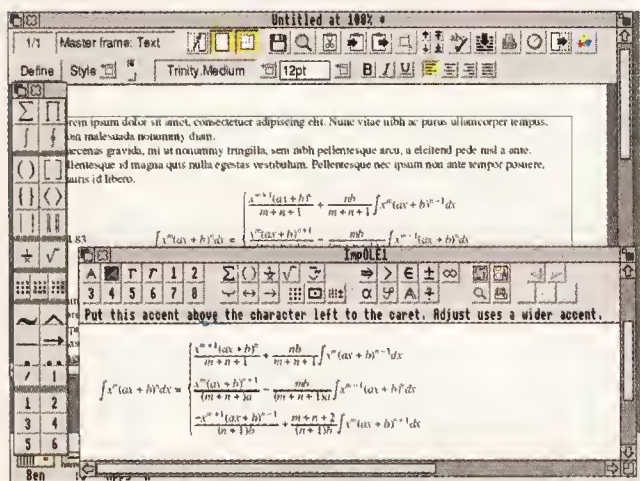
Untitled at 100% *

1/1 Master frame: Text

Define Style Trinity.Medium 12pt B I U

rem ipsum dolor sit amet, consectetur adipiscing elit. Nunc vitae nibh ac purus ullamcorper tempus. ien malesuada nonummy diam.
ecenas gravida, mi ut nonummy fringilla, sem nibh pellentesque arcu, a eleifend pede nisl a ante. llentesque id magna quis nulla egestas vestibulum. Pellentesque nec ipsum non ante tempor posuere. uris id libero.

$\int x^m(ax+b)^n dx = \frac{x^{m+1}(ax+b)^n}{m+n+1} + \frac{nb}{m+n+1}\int x^m(ax+b)^{n-1}dx$

$\frac{x^{m}(ax+b)^{n+1}}{} - \frac{mb}{} \int x^{m-1}(ax+b)^n dx$

1.83

ImpOLE1

1 2 3 4 5 6 7 8

Put this accent above the character left to the caret. Adjust uses a wider accent.

$\int x^m(ax+b)^n dx = \begin{cases} \frac{x^{m+1}(ax+b)^n}{m+n+1} + \frac{nb}{m+n+1}\int x^m(ax+b)^{n-1}dx \\ \frac{x^m(ax+b)^{n+1}}{(m+n+1)a} - \frac{mb}{(m+n+1)a}\int x^{m-1}(ax+b)^n dx \\ \frac{-x^{m+1}(ax+b)^{n+1}}{(n+1)b} + \frac{m+n+2}{(n+1)b}\int x^m(ax+b)^{n+1}dx \end{cases}$

1 2
3 4
5 6

Ben